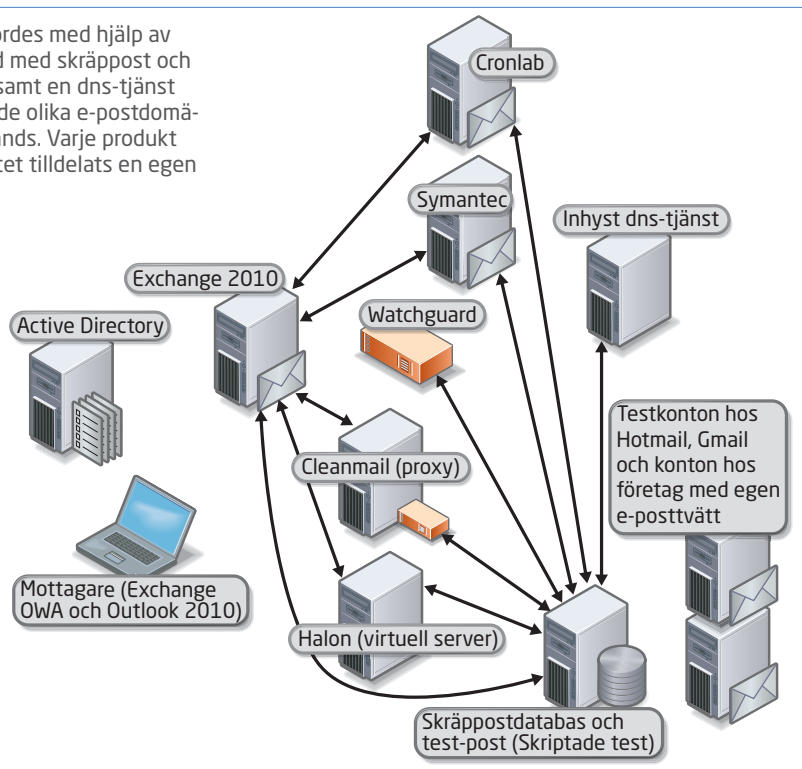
ordes med hjälp av d med skräppost och samt en dns-tjänst de olika e-postdomänds. Varje produkt tet tilldelats en egen

Cronlab

Symantec

Inhyst dns-tjänst

Exchange 2010

Watchguard

Active Directory

Testkonton hos Hotmail, Gmail och konton hos företag med egen e-posttvätt

Cleanmail (proxy)

Mottagare (Exchange OWA och Outlook 2010)

Halon (virtuell server)

Skräppostdatabas och test-post (Skriptade test)